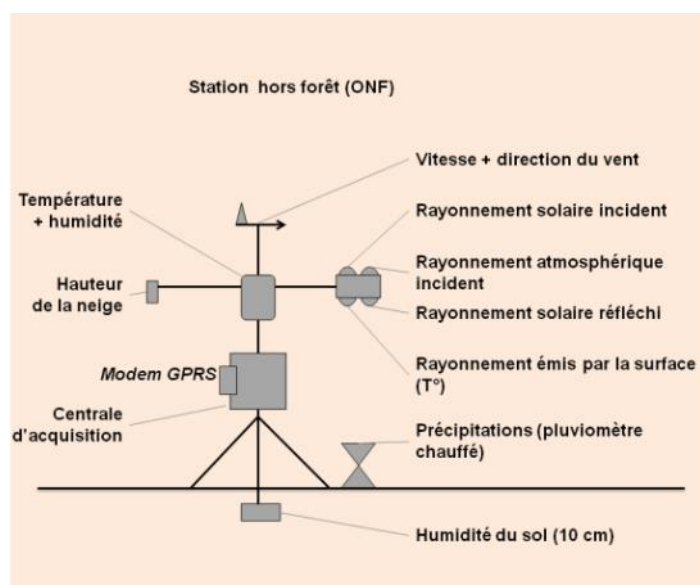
Station hors forêt (ONF)

Vitesse + direction du vent

Température + humidité

Rayonnement solaire incident

Hauteur de la neige

Rayonnement atmosphérique incident

Rayonnement solaire réfléchi

Modem GPRS

Rayonnement émis par la surface (T°)

Centrale d'acquisition

Précipitations (pluviomètre chauffé)

Humidité du sol (10 cm)